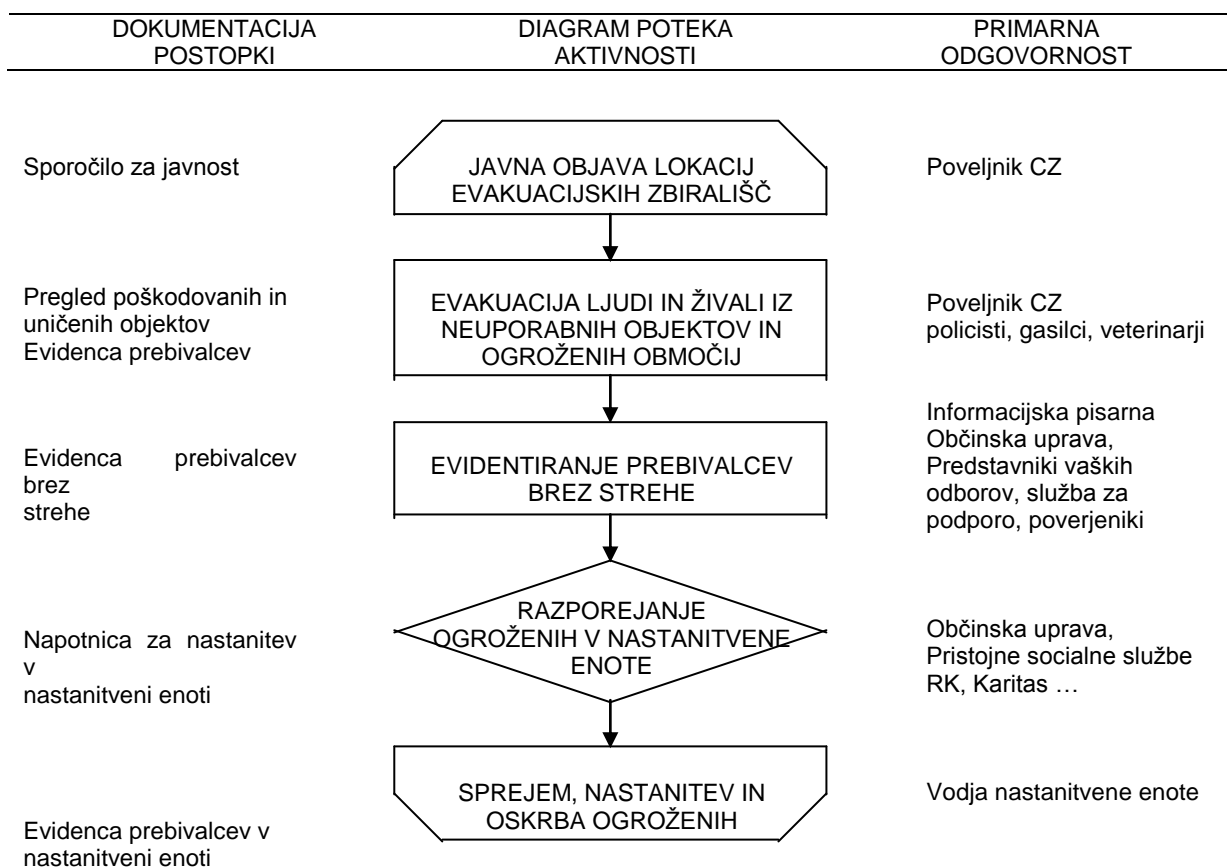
| DOKUMENTACIJA POSTOPKI | DIAGRAM POTEKA AKTIVNOSTI | PRIMARNA ODGOVORNOST |
|---|---|---|
| Sporočilo za javnost | JAVNA OBJAVA LOKACIJ EVAKUACIJSKIH ZBIRALIŠČ | Poveljnik CZ |
| Pregled poškodovanih in uničenih objektov Evidenca prebivalcev | EVAKUACIJA LJUDI IN ŽIVALI IZ NEUPORABNIH OBJEKTOV IN OGROŽENIH OBMOČIJ | Poveljnik CZ policisti, gasilci, veterinarji |
| Evidenca prebivalcev brez strehe | EVIDENTIRANJE PREBIVALCEV BREZ STREHE | Informacijska pisarna Občinska uprava, Predstavniki vaških odborov, služba za podporo, poverjeniki |
| Napotnica za nastanitev v nastanitveni enoti | RAZPOREJANJE OGROŽENIH V NASTANITVENE ENOTE | Občinska uprava, Pristojne socialne službe RK, Karitas … |
| Evidenca prebivalcev v nastanitveni enoti | SPREJEM, NASTANITEV IN OSKRBA OGROŽENIH | Vodja nastanitvene enote |